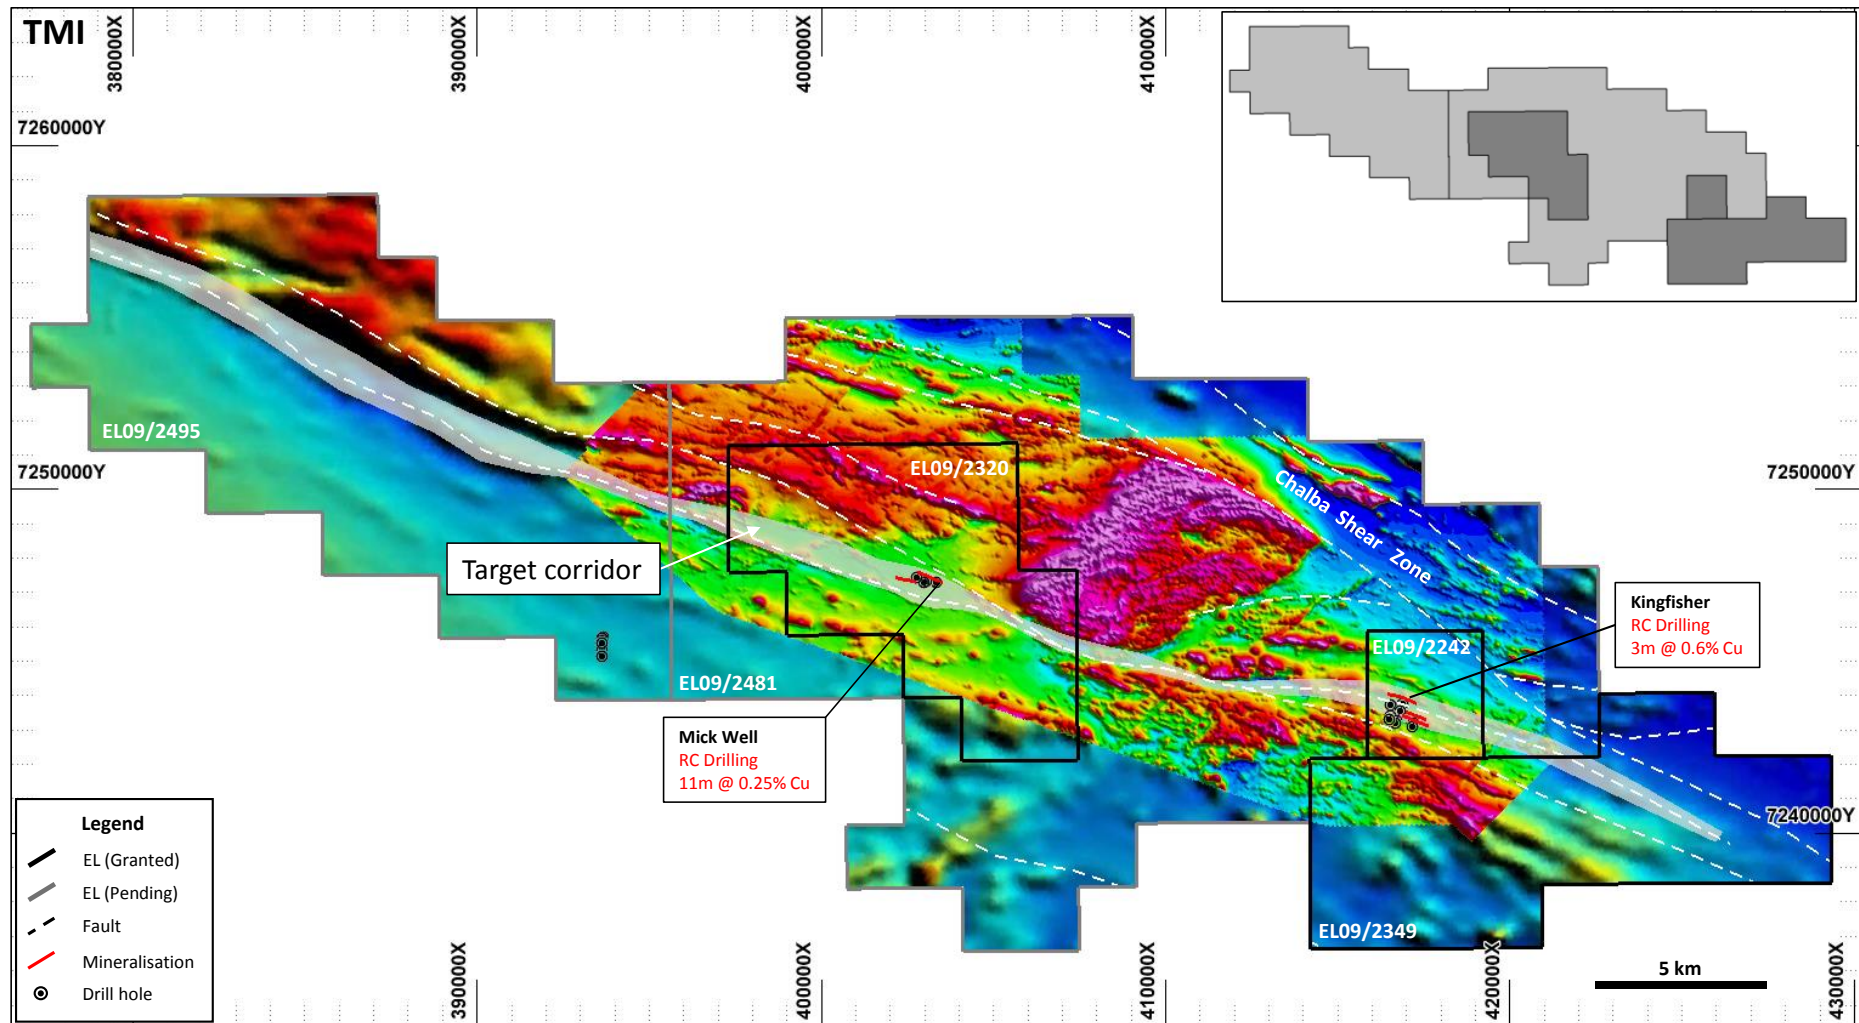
TMI

380000X

390000X

400000X

410000X

7260000Y

EL09/2495

7250000Y

7250000Y

EL09/2320

Chalba Shear Zone

Target corridor

EL09/2242

Kingfisher
RC Drilling
3m @ 0.6% Cu

EL09/2481

Mick Well
RC Drilling
11m @ 0.25% Cu

7240000Y

Legend
EL (Granted)
EL (Pending)
Fault
Mineralisation
Drill hole

EL09/2349

5 km

390000X

400000X

410000X

420000X

430000X